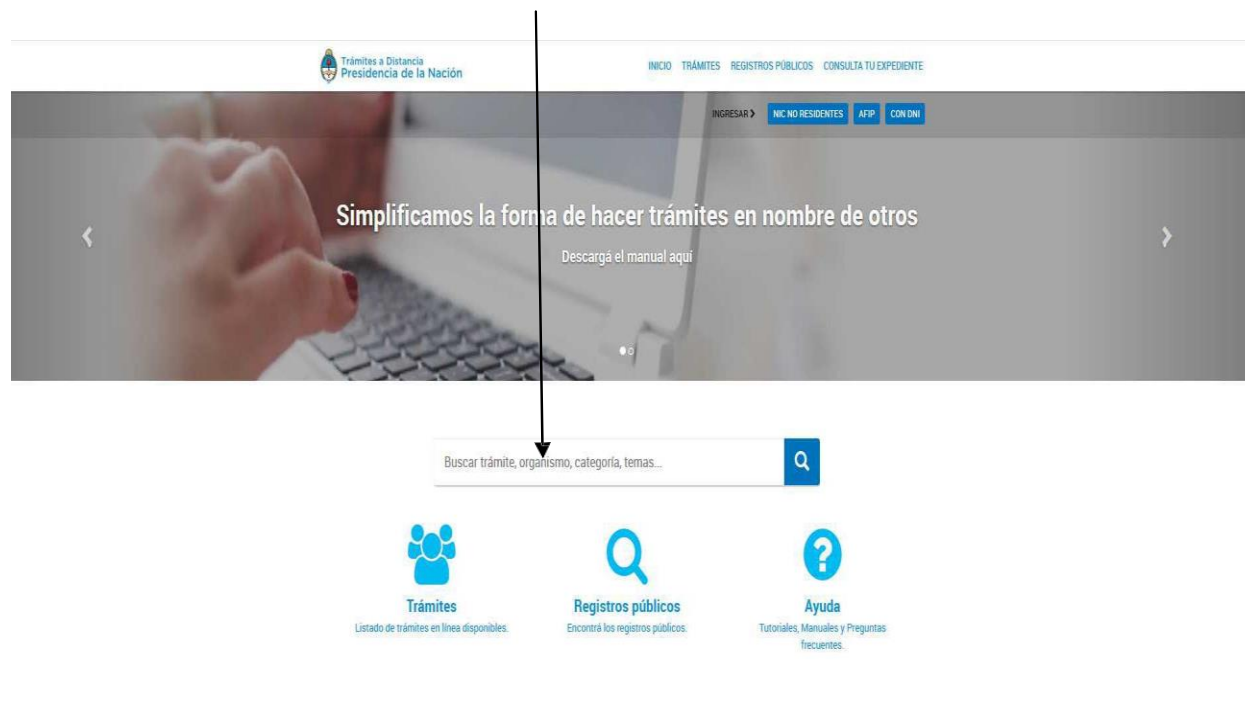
Trámites a Distancia
Presidencia de la Nación

INICIO TRÁMITES REGISTROS PÚBLICOS CONSULTA TU EXPEDIENTE

INGRESAR NIC NO RESIDENTES AFIP CON DNI

Simplificamos la forma de hacer trámites en nombre de otros

Descargá el manual aquí

Buscar trámite, organismo, categoría, temas...

Trámites
Listado de trámites en línea disponibles.

Registros públicos
Encontrá los registros públicos.

Ayuda
Tutoriales, Manuales y Preguntas frecuentes.